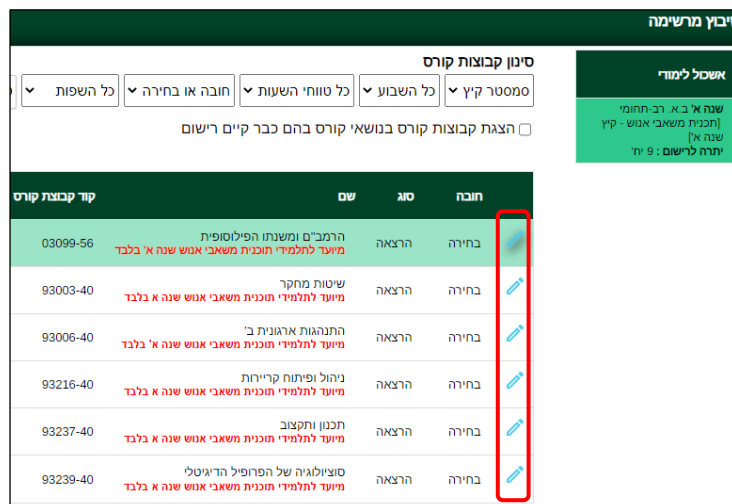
שיבוץ מרשימה

אשכול לימודי

שנה א' ב.א. רב-תחומי [תכנית משאבי אנוש - קיץ שנה א']
יתרה לרישום : 9 יח'

סינון קבוצות קורס

סמסטר קיץ | כל השבוע | כל טווחי השעות | חובה או בחירה | כל השפות

הצגת קבוצות קורס בנושאי קורס בהם כבר קיים רישום

| חובה | סוג | שם | קוד קבוצת קורס |
|---|---|---|---|
| בחירה | הרצאה | הרמב"ם ומשנתו הפילוסופית מיועד לתלמידי תוכנית משאבי אנוש שנה א' בלבד | 03099-56 |
| בחירה | הרצאה | שיטות מחקר מיועד לתלמידי תוכנית משאבי אנוש שנה א בלבד | 93003-40 |
| בחירה | הרצאה | התנהגות ארגונית ב' מיועד לתלמידי תוכנית משאבי אנוש שנה א' בלבד | 93006-40 |
| בחירה | הרצאה | ניהול ופיתוח קריירות מיועד לתלמידי תוכנית משאבי אנוש שנה א בלבד | 93216-40 |
| בחירה | הרצאה | תכנון ותקצוב מיועד לתלמידי תוכנית משאבי אנוש שנה א בלבד | 93237-40 |
| בחירה | הרצאה | סוציולוגיה של הפרופיל הדיגיטלי מיועד לתלמידי תוכנית משאבי אנוש שנה א בלבד | 93239-40 |